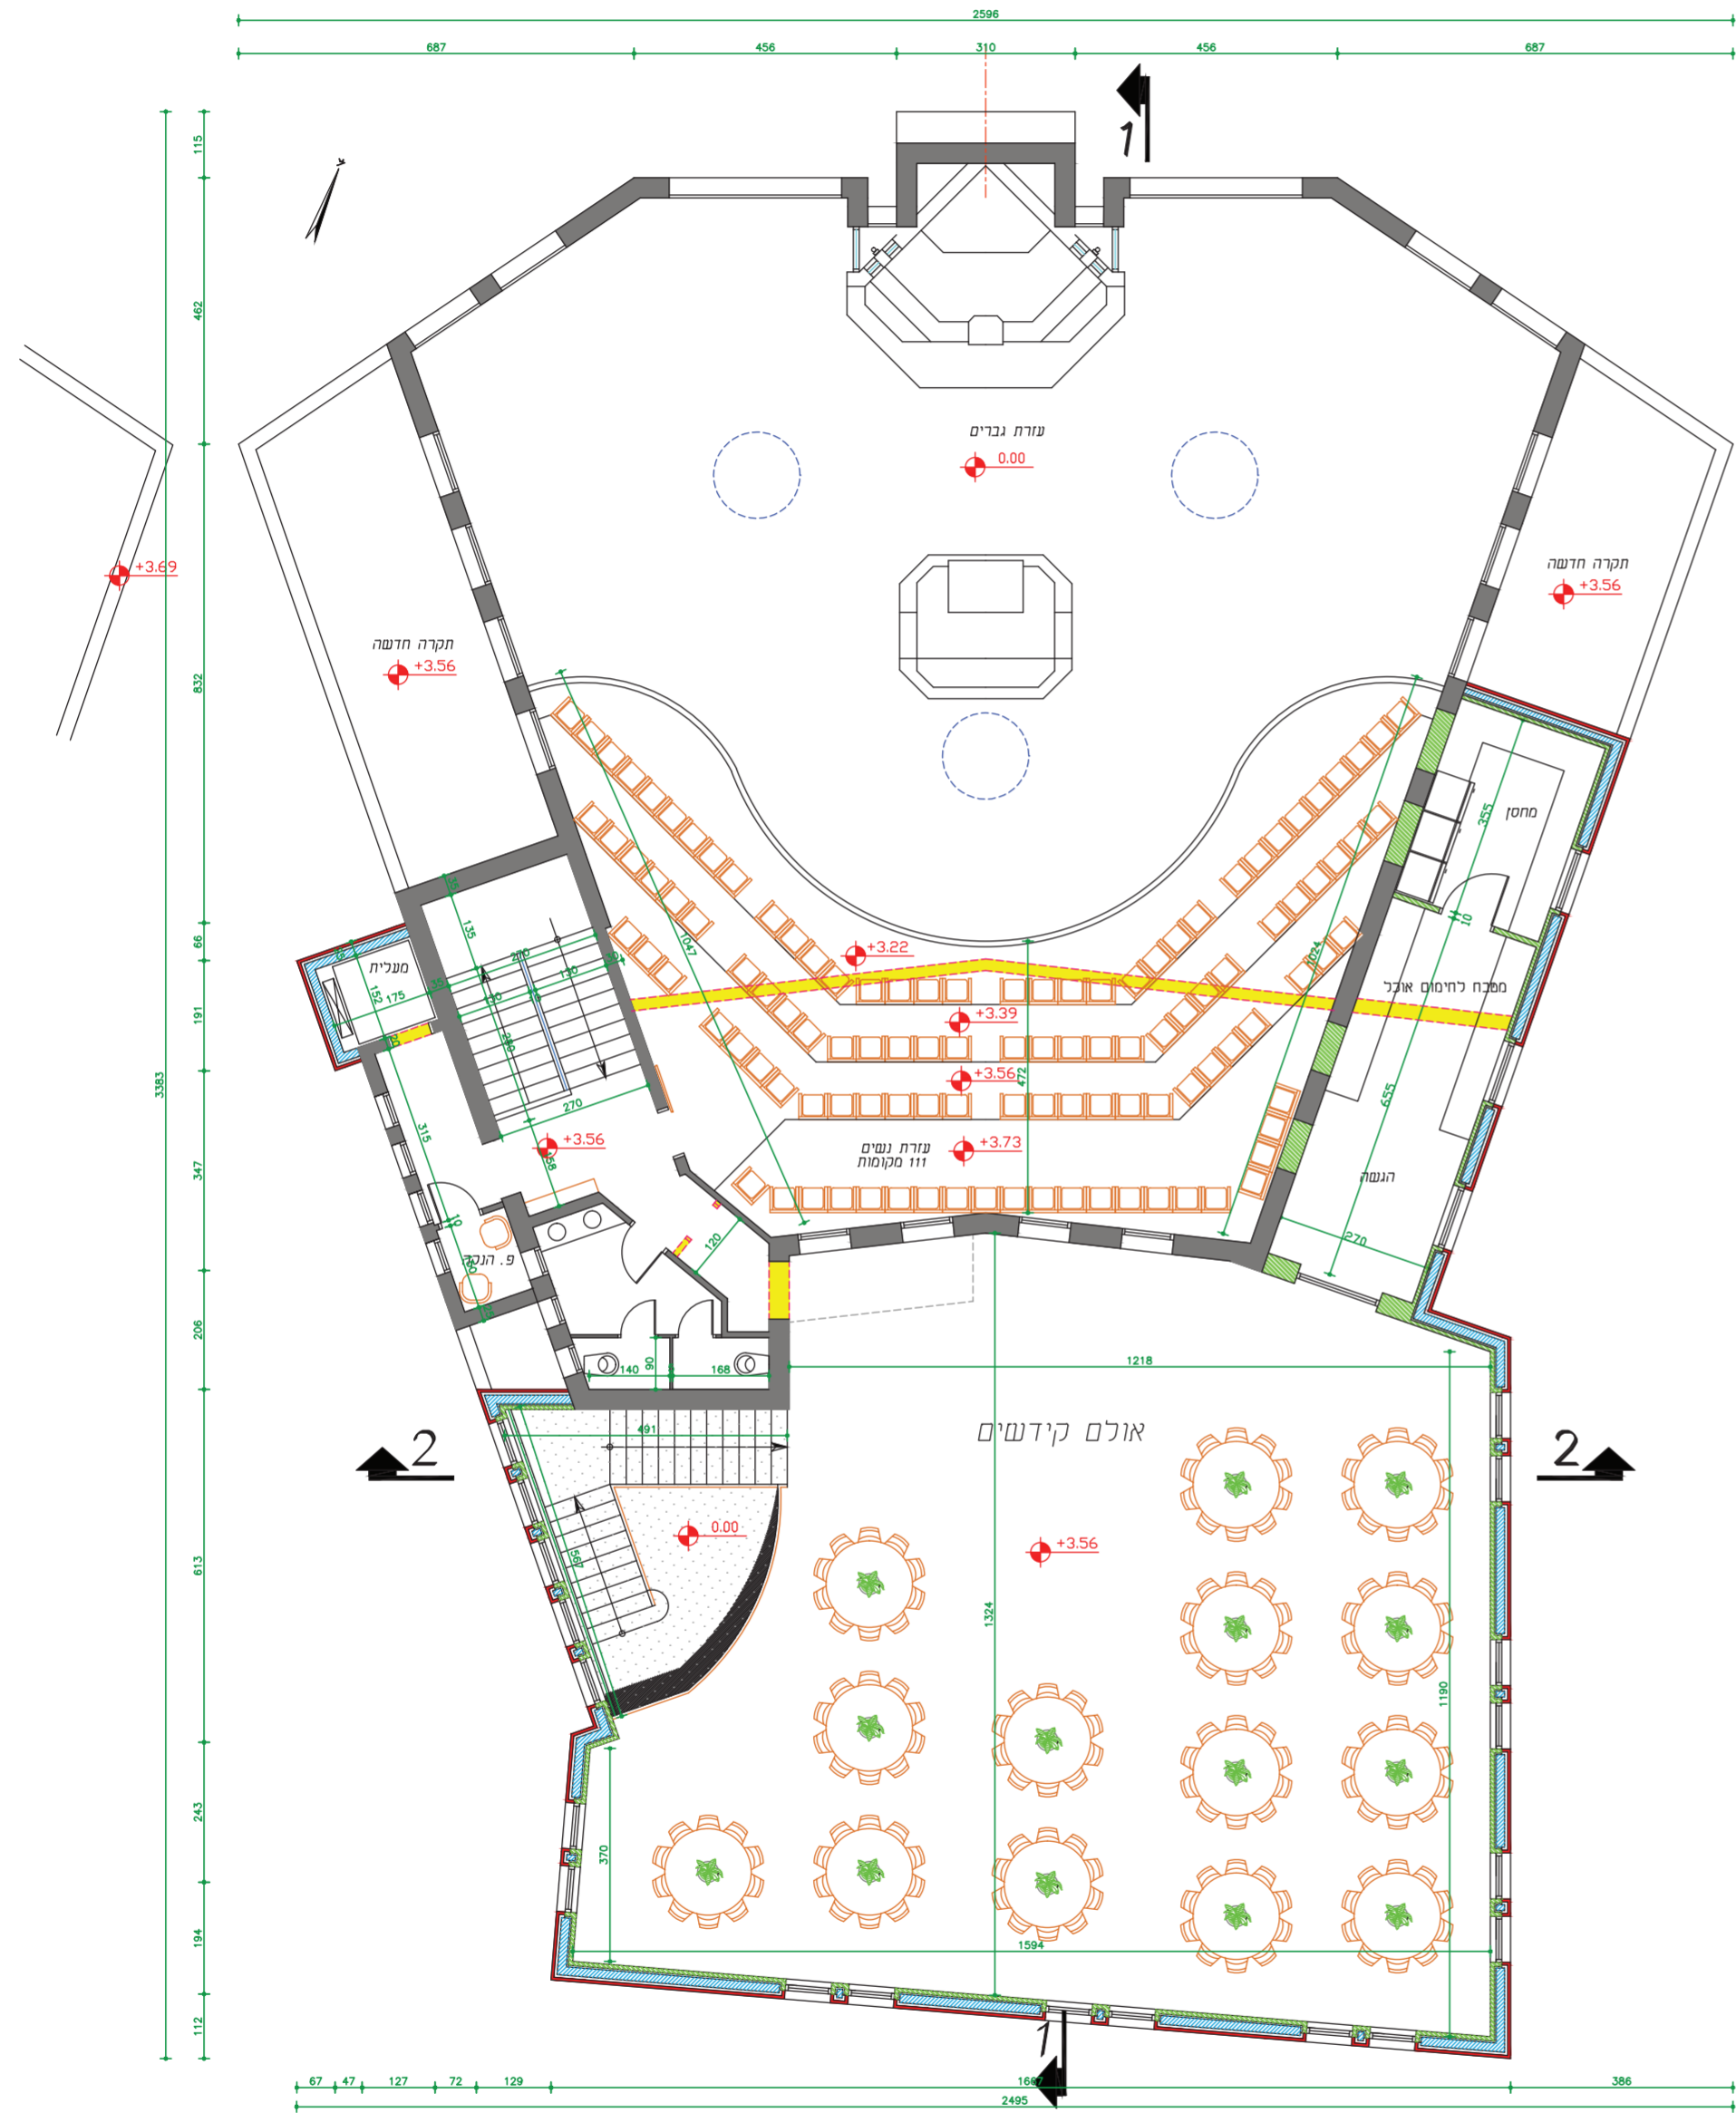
2596

687 456 310 456 687

1

115
462
832
66
191
347
206
613
243
194
112
3383

+3.69

עזרת גברים
0.00

תקרה חדשה
+3.56

תקרה חדשה
+3.56

מחסן
355
10

1047
1024
+3.22
+3.39
+3.56
472
+3.73
עזרת נשים
111 מקומות

מטבח לחימום אוכל
655
הגשה
270

מעלית
152
175
135
210
130
130
240
270
315
+3.56
158
10
ע. הנקה
120
140
90
168

1218
2
2
491
אולם קידשים
0.00
567
+3.56
1324
1190
370
1594

1

67 47 127 72 129 1667 386
2495